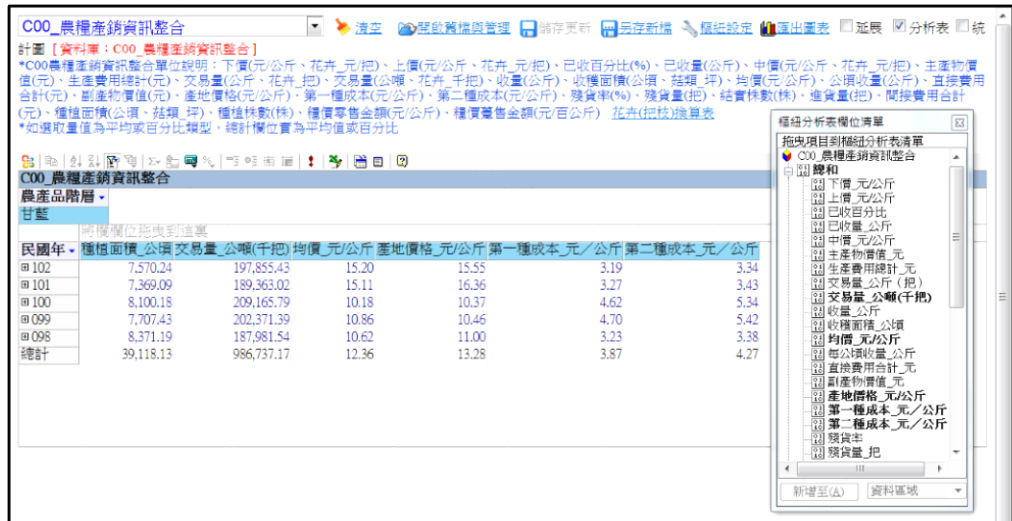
C00_農糧產銷資訊整合 清空 開啟舊檔與管理 儲存更新 另存新檔 欄組設定 匯出圖表 □延展 ☑分析表 □統

計圖 [資料庫：C00_農糧產銷資訊整合]

*C00農糧產銷資訊整合單位說明：下價(元/公斤、花卉_元/把)、上價(元/公斤、花卉_元/把)、已收百分比(%)、已收量(公斤)、中價(元/公斤、花卉_元/把)、主產物價值(元)、生產費用總計(元)、交易量(公斤、花卉_把)、交易量(公噸、花卉_千把)、收量(公斤)、收穫面積(公頃、菇類_坪)、均價(元/公斤)、公頃收量(公斤)、直接費用合計(元)、副產物價值(元)、產地價格(元/公斤)、第一種成本(元/公斤)、第二種成本(元/公斤)、殘貨率(%)、殘貨量(把)、結實株數(株)、進貨量(把)、間接費用合計(元)、種植面積(公頃、菇類_坪)、種植株數(株)、種植零售金額(元/公斤)、種植躉售金額(元/百公斤) 花卉(把枝)換算表

*如選取量值為平均或百分比類型，總計欄位實為平均值或百分比

C00_農糧產銷資訊整合

農產品階層

甘藍

將欄欄位拖曳到這裏

| 民國年 | 種植面積_公頃 | 交易量_公噸(千把) | 均價_元/公斤 | 產地價格_元/公斤 | 第一種成本_元／公斤 | 第二種成本_元／公斤 |
|---|---|---|---|---|---|---|
| ⊞102 | 7,570.24 | 197,855.43 | 15.20 | 15.55 | 3.19 | 3.34 |
| ⊞101 | 7,369.09 | 189,363.02 | 15.11 | 16.36 | 3.27 | 3.43 |
| ⊞100 | 8,100.18 | 209,165.79 | 10.18 | 10.37 | 4.62 | 5.34 |
| ⊞099 | 7,707.43 | 202,371.39 | 10.86 | 10.46 | 4.70 | 5.42 |
| ⊞098 | 8,371.19 | 187,981.54 | 10.62 | 11.00 | 3.23 | 3.38 |
| 總計 | 39,118.13 | 986,737.17 | 12.36 | 13.28 | 3.87 | 4.27 |

樞紐分析表欄位清單

拖曳項目到樞紐分析表清單

C00_農糧產銷資訊整合
總和
下價_元/公斤
上價_元/公斤
已收百分比
已收量_公斤
中價_元/公斤
主產物價值_元
生產費用總計_元
交易量_公斤（把）
交易量_公噸(千把)
收量_公斤
收穫面積_公頃
均價_元/公斤
每公頃收量_公斤
直接費用合計_元
副產物價值_元
產地價格_元/公斤
第一種成本_元／公斤
第二種成本_元／公斤
殘貨率
殘貨量_把

新增至(A) 資料區域